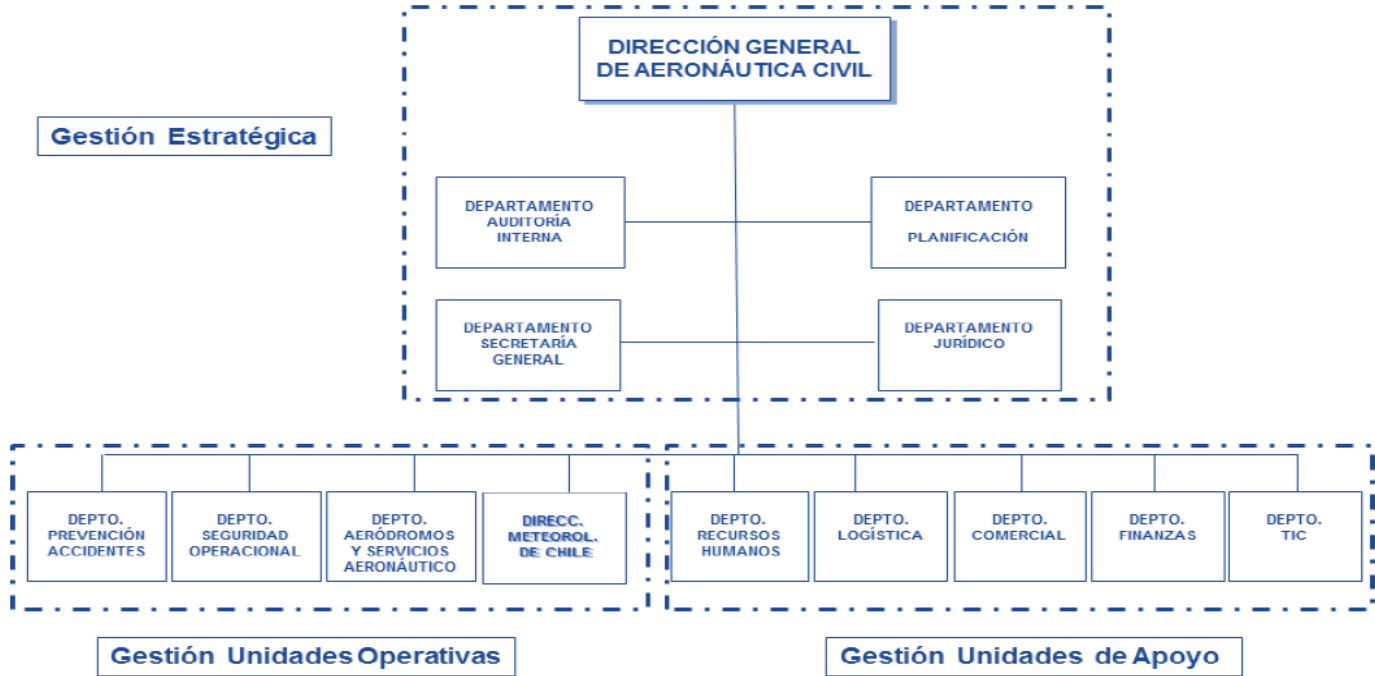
DIRECCIÓN GENERAL DE AERONÁUTICA CIVIL

Gestión Estratégica

DEPARTAMENTO AUDITORÍA INTERNA

DEPARTAMENTO PLANIFICACIÓN

DEPARTAMENTO SECRETARÍA GENERAL

DEPARTAMENTO JURÍDICO

DEPTO. PREVENCIÓN ACCIDENTES

DEPTO. SEGURIDAD OPERACIONAL

DEPTO. AERÓDROMOS Y SERVICIOS AERONÁUTICO

DIRECC. METEOROL. DE CHILE

DEPTO. RECURSOS HUMANOS

DEPTO. LOGÍSTICA

DEPTO. COMERCIAL

DEPTO. FINANZAS

DEPTO. TIC

Gestión Unidades Operativas

Gestión Unidades de Apoyo